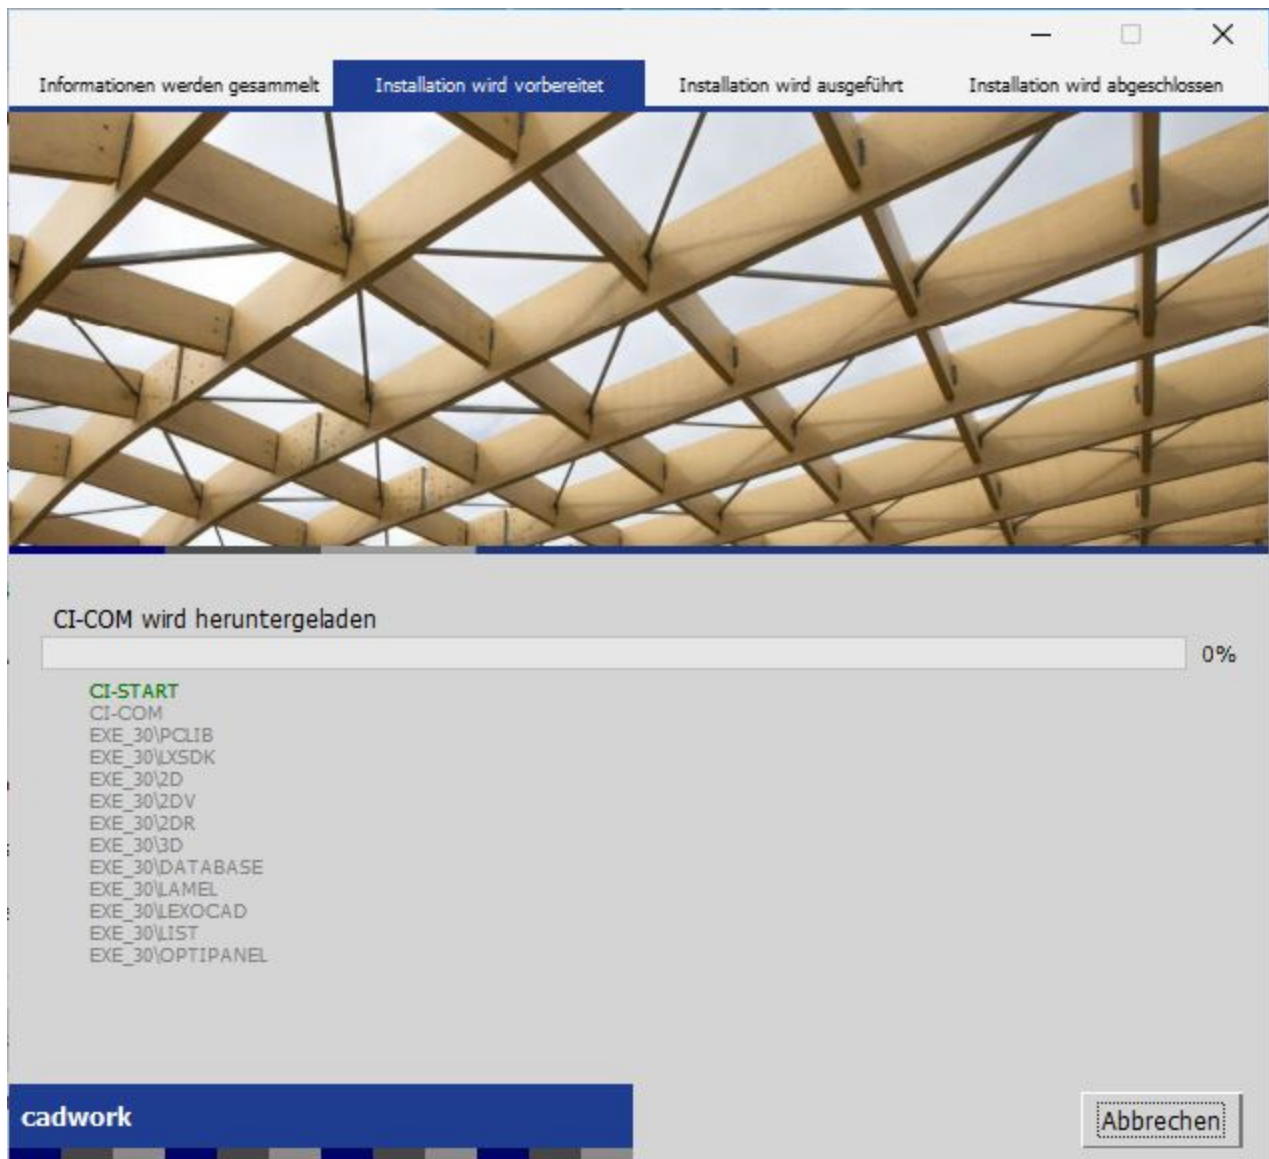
Informationen werden gesammelt
Installation wird vorbereitet
Installation wird ausgeführt
Installation wird abgeschlossen

CI-COM wird heruntergeladen

0%

CI-START
CI-COM
EXE_30\PCLIB
EXE_30\LXSDK
EXE_30\2D
EXE_30\2DV
EXE_30\2DR
EXE_30\3D
EXE_30\DATABASE
EXE_30\LAMEL
EXE_30\LEXOCAD
EXE_30\LIST
EXE_30\OPTIPANEL

cadwork

Abbrechen